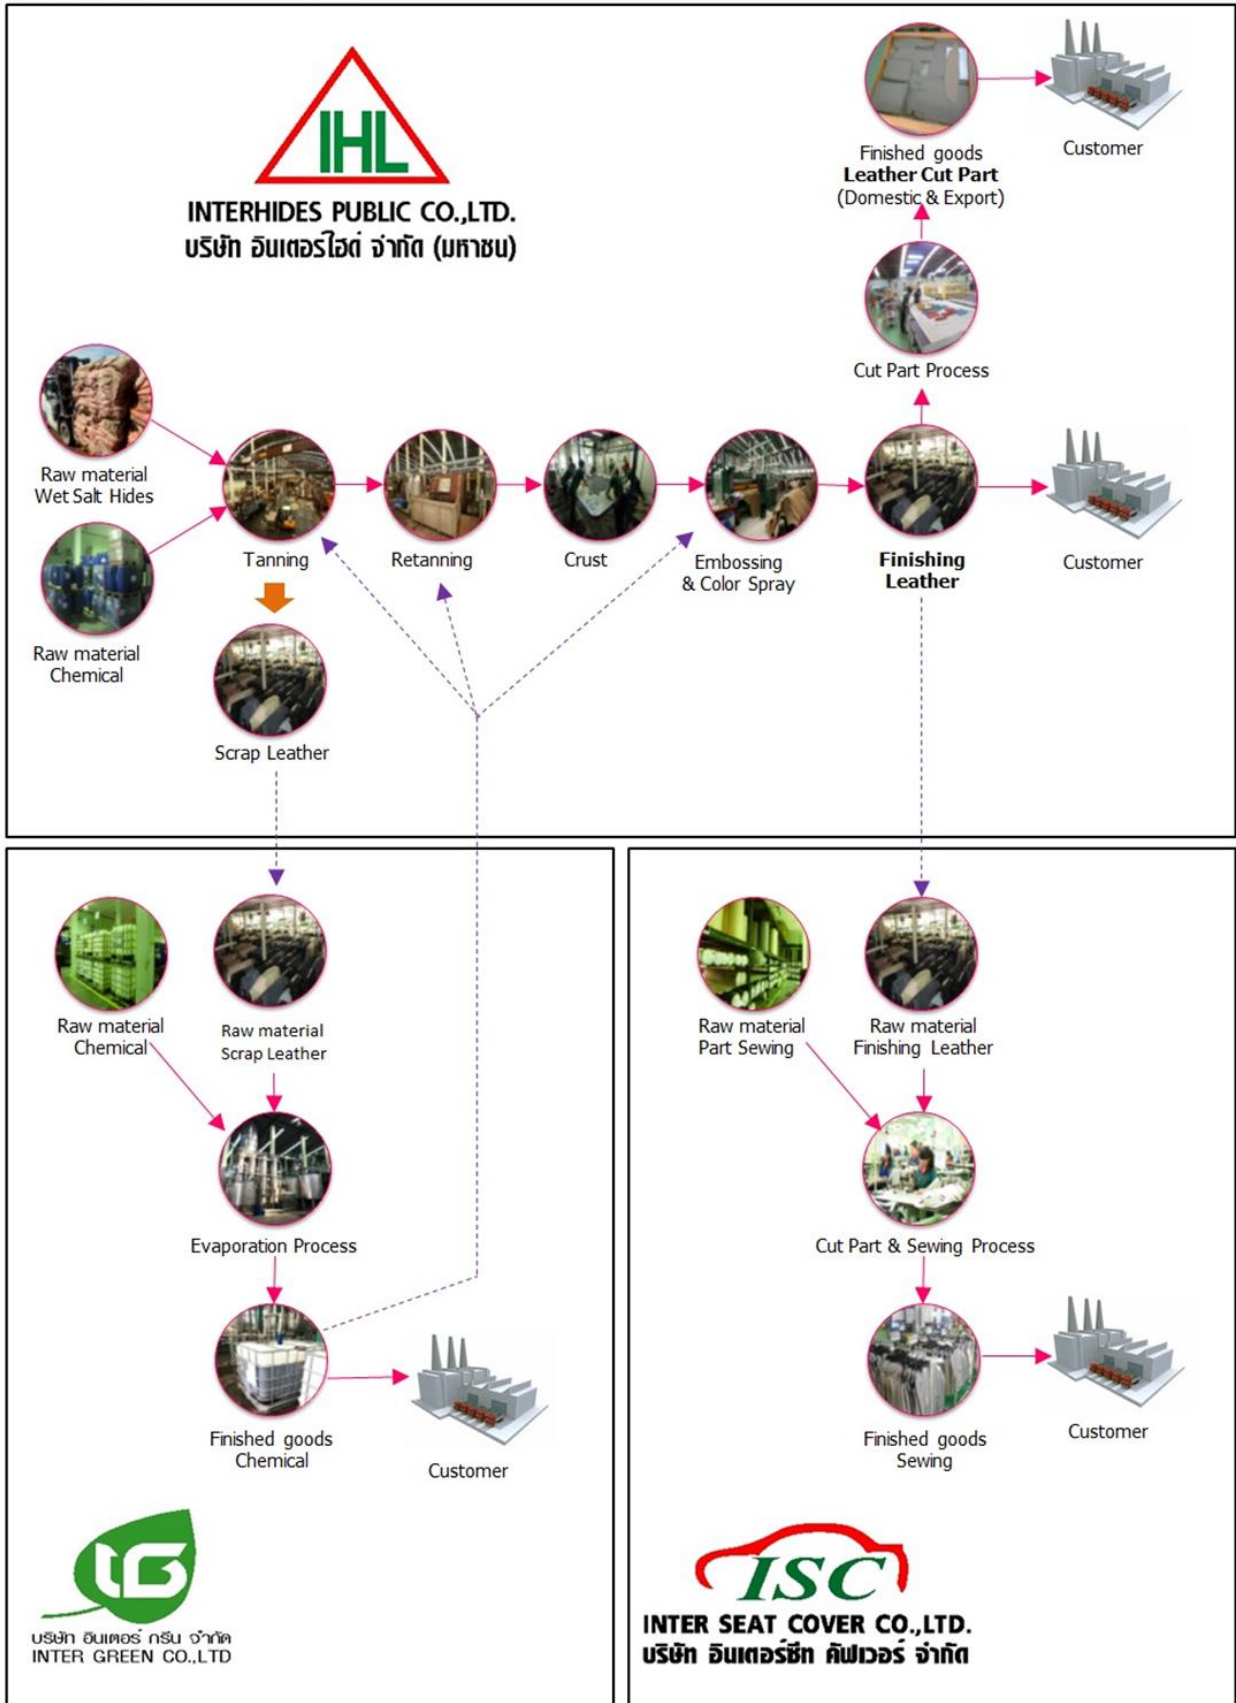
IHL
INTERHIDES PUBLIC CO.,LTD.
บริษัท อินเตอร์ไฮด์ จำกัด (มหาชน)

Finished goods
Leather Cut Part
(Domestic & Export)

Customer

Cut Part Process

Raw material
Wet Salt Hides

Raw material
Chemical

Tanning

Retanning

Crust

Embossing
& Color Spray

Finishing
Leather

Customer

Scrap Leather

Raw material
Chemical

Raw material
Scrap Leather

Evaporation Process

Finished goods
Chemical

Customer

บริษัท อินเตอร์ กรีน จำกัด
INTER GREEN CO.,LTD

Raw material
Part Sewing

Raw material
Finishing Leather

Cut Part & Sewing Process

Finished goods
Sewing

Customer

ISC
INTER SEAT COVER CO.,LTD.
บริษัท อินเตอร์ซีท คัฟเวอร์ จำกัด